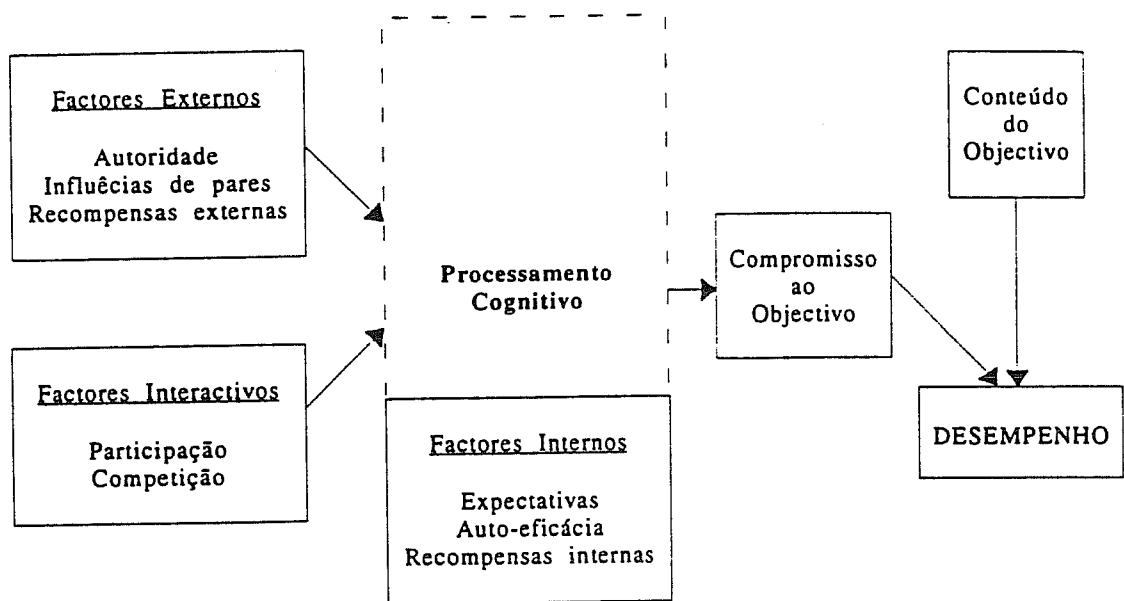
Factores Externos

Autoridade
Influêcias de pares
Recompensas externas

Factores Interactivos

Participação
Competição

Processamento Cognitivo

Factores Internos

Expectativas
Auto-eficácia
Recompensas internas

Compromisso ao Objectivo

Conteúdo do Objectivo

DESEMPENHO